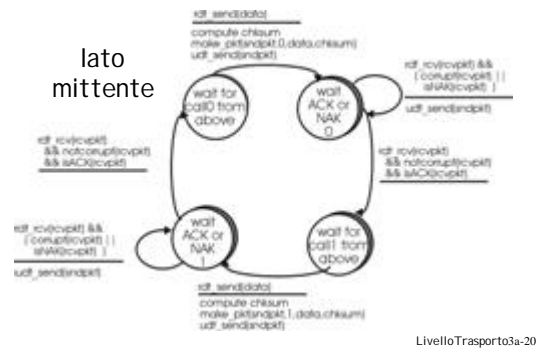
lato mittente

rdt_send(data)

compute chksum
make_pkt(sndpkt,0,data,chksum)
udt_send(sndpkt)

wait for call0 from above

wait ACK or NAK 0

rdt_rcv(rcvpkt) &&
( corrupt(rcvpkt) ||
isNAK(rcvpkt) )

udt_send(sndpkt)

rdt_rcv(rcvpkt)
&& notcorrupt(rcvpkt)
&& isACK(rcvpkt)

rdt_rcv(rcvpkt)
&& notcorrupt(rcvpkt)
&& isACK(rcvpkt)

rdt_rcv(rcvpkt) &&
( corrupt(rcvpkt) ||
isNAK(rcvpkt) )

udt_send(sndpkt)

wait ACK or NAK 1

wait for call1 from above

rdt_send(data)

compute chksum
make_pkt(sndpkt,1,data,chksum)
udt_send(sndpkt)

LivelloTrasporto3a-20